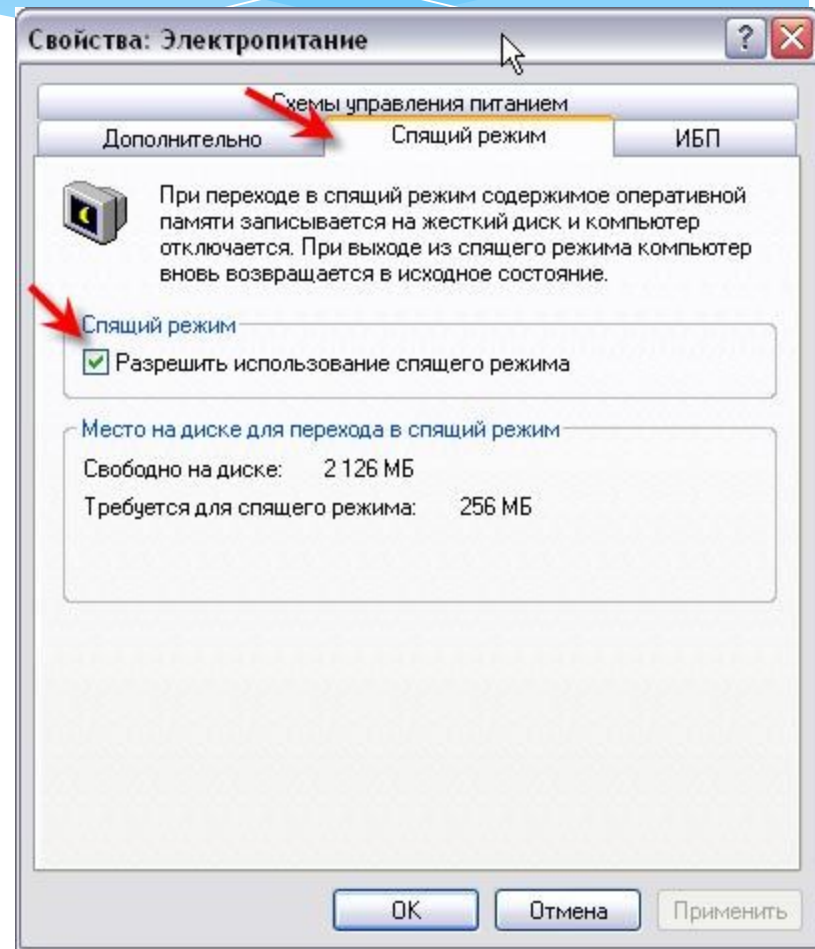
Свойства: Электропитание

?

Схемы управления питанием

Дополнительно

Спящий режим

ИБП

При переходе в спящий режим содержимое оперативной памяти записывается на жесткий диск и компьютер отключается. При выходе из спящего режима компьютер вновь возвращается в исходное состояние.

Спящий режим

Разрешить использование спящего режима

Место на диске для перехода в спящий режим

Свободно на диске: 2 126 МБ

Требуется для спящего режима: 256 МБ

OK

Отмена

Применить